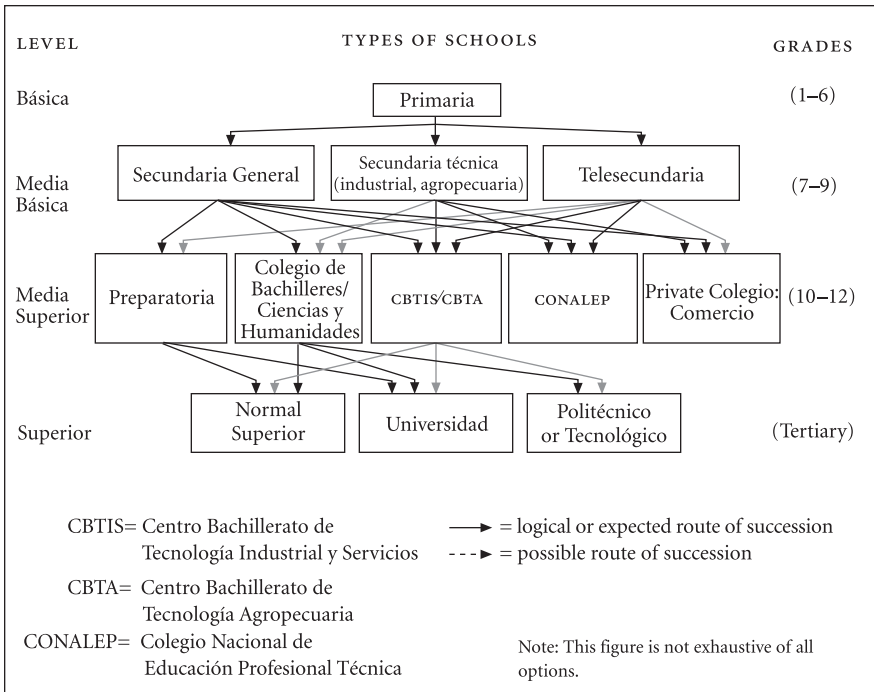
LEVEL

TYPES OF SCHOOLS

GRADES

Básica

Primaria

(1–6)

Media Básica

Secundaria General

Secundaria técnica (industrial, agropecuaria)

Telesecundaria

(7–9)

Media Superior

Preparatoria

Colegio de Bachilleres/ Ciencias y Humanidades

CBTIS/CBTA

CONALEP

Private Colegio: Comercio

(10–12)

Superior

Normal Superior

Universidad

Politécnico or Tecnológico

(Tertiary)

CBTIS= Centro Bachillerato de Tecnología Industrial y Servicios

CBTA= Centro Bachillerato de Tecnología Agropecuaria

CONALEP= Colegio Nacional de Educación Profesional Técnica

→ = logical or expected route of succession

- - -→ = possible route of succession

Note: This figure is not exhaustive of all options.